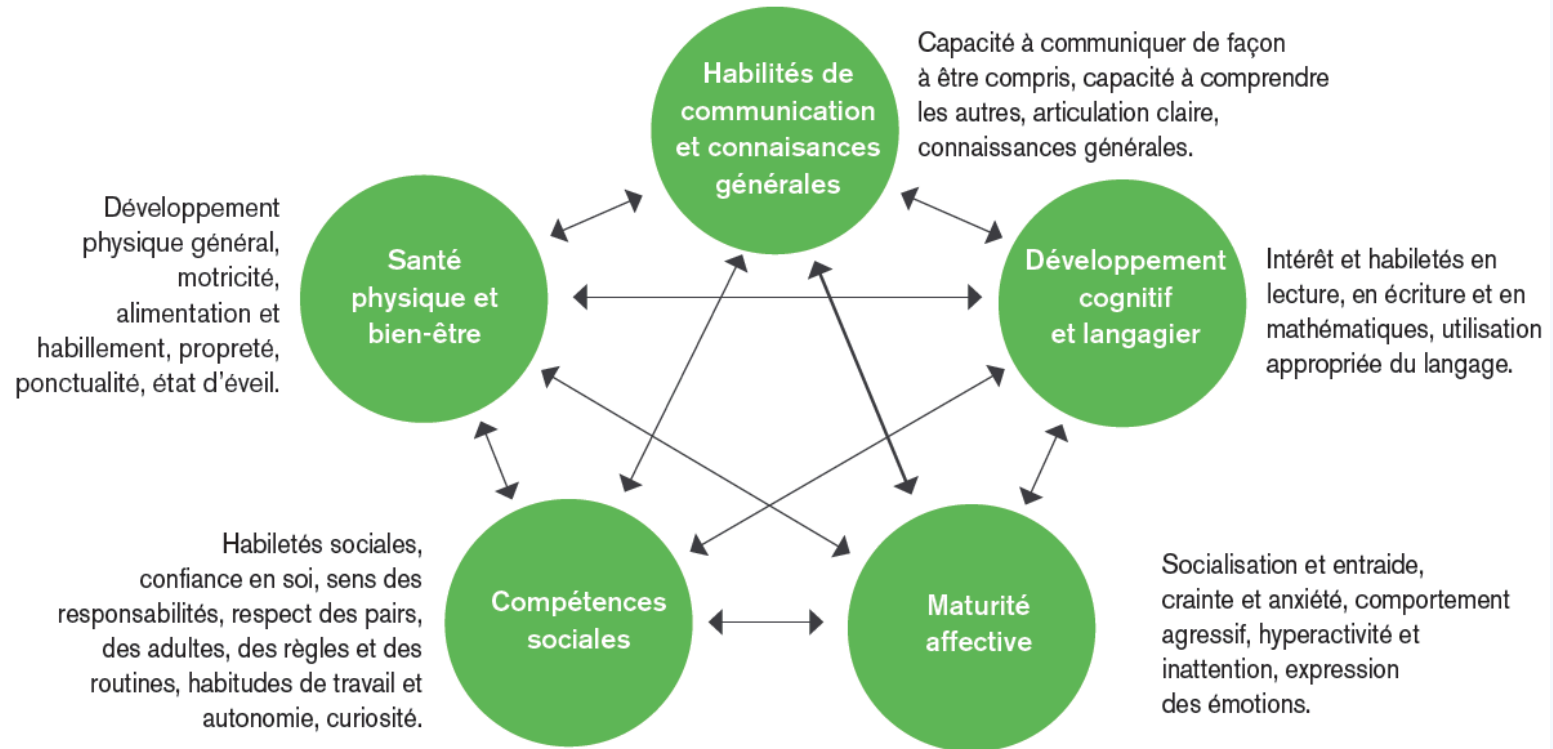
Habilités de communication et connaissances générales

Capacité à communiquer de façon à être compris, capacité à comprendre les autres, articulation claire, connaissances générales.

Développement physique général, motricité, alimentation et habillement, propreté, ponctualité, état d'éveil.

Santé physique et bien-être

Développement cognitif et langagier

Intérêt et habiletés en lecture, en écriture et en mathématiques, utilisation appropriée du langage.

Habiletés sociales, confiance en soi, sens des responsabilités, respect des pairs, des adultes, des règles et des routines, habitudes de travail et autonomie, curiosité.

Compétences sociales

Maturité affective

Socialisation et entraide, crainte et anxiété, comportement agressif, hyperactivité et inattention, expression des émotions.